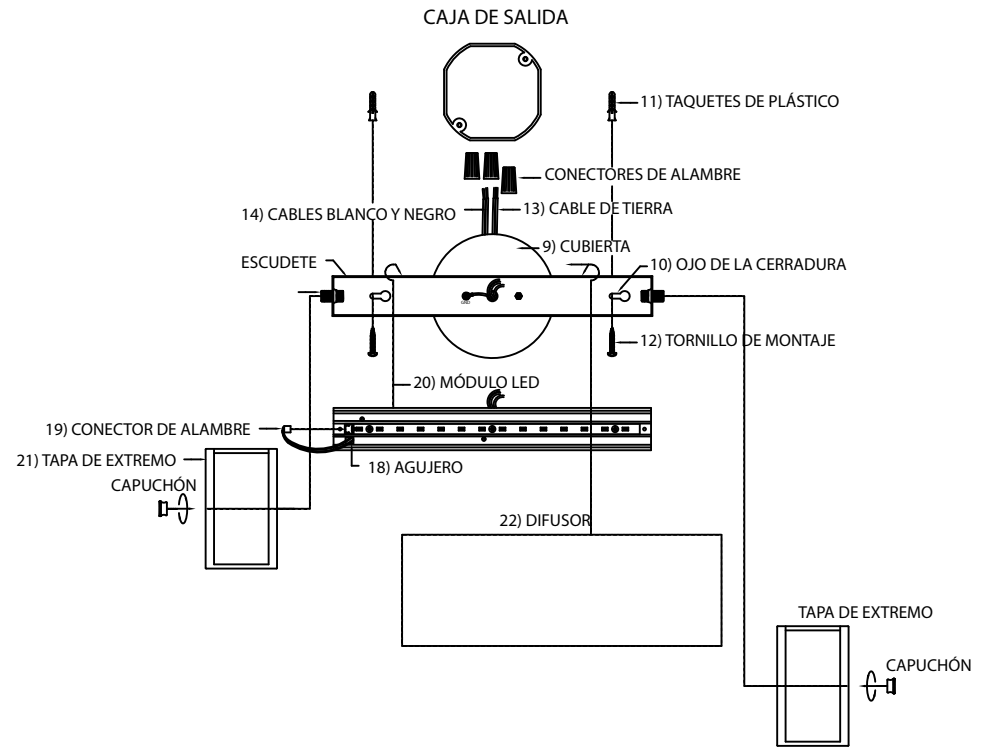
CAJA DE SALIDA

11) TAQUETES DE PLÁSTICO

CONECTORES DE ALAMBRE

14) CABLES BLANCO Y NEGRO

13) CABLE DE TIERRA

9) CUBIERTA

ESCUDETE

10) OJO DE LA CERRADURA

12) TORNILLO DE MONTAJE

20) MÓDULO LED

19) CONECTOR DE ALAMBRE

21) TAPA DE EXTREMO

18) AGUJERO

CAPUCHÓN

22) DIFUSOR

TAPA DE EXTREMO

CAPUCHÓN